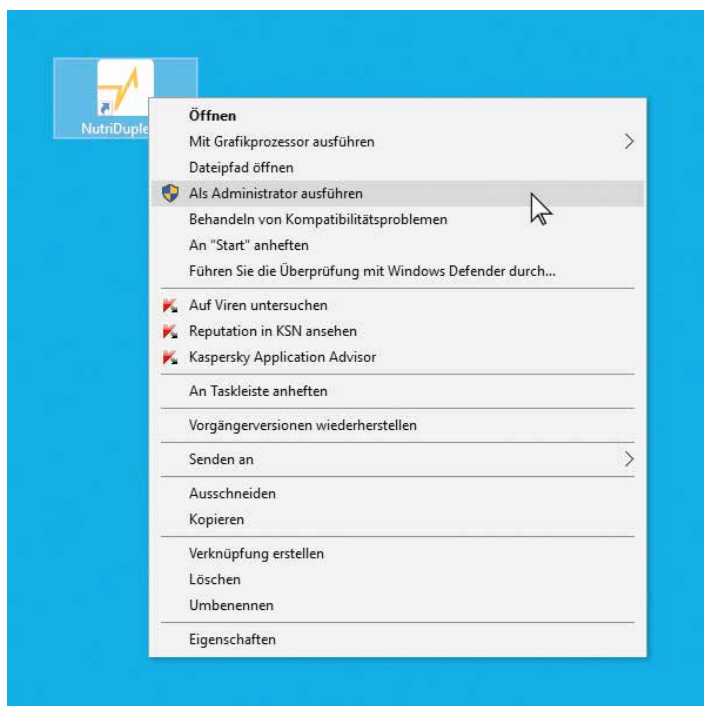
NutriDuple

Öffnen
Mit Grafikprozessor ausführen
Dateipfad öffnen
Als Administrator ausführen
Behandeln von Kompatibilitätsproblemen
An "Start" anheften
Führen Sie die Überprüfung mit Windows Defender durch...

Auf Viren untersuchen
Reputation in KSN ansehen
Kaspersky Application Advisor

An Taskleiste anheften

Vorgängerversionen wiederherstellen

Senden an

Ausschneiden
Kopieren

Verknüpfung erstellen
Löschen
Umbenennen

Eigenschaften